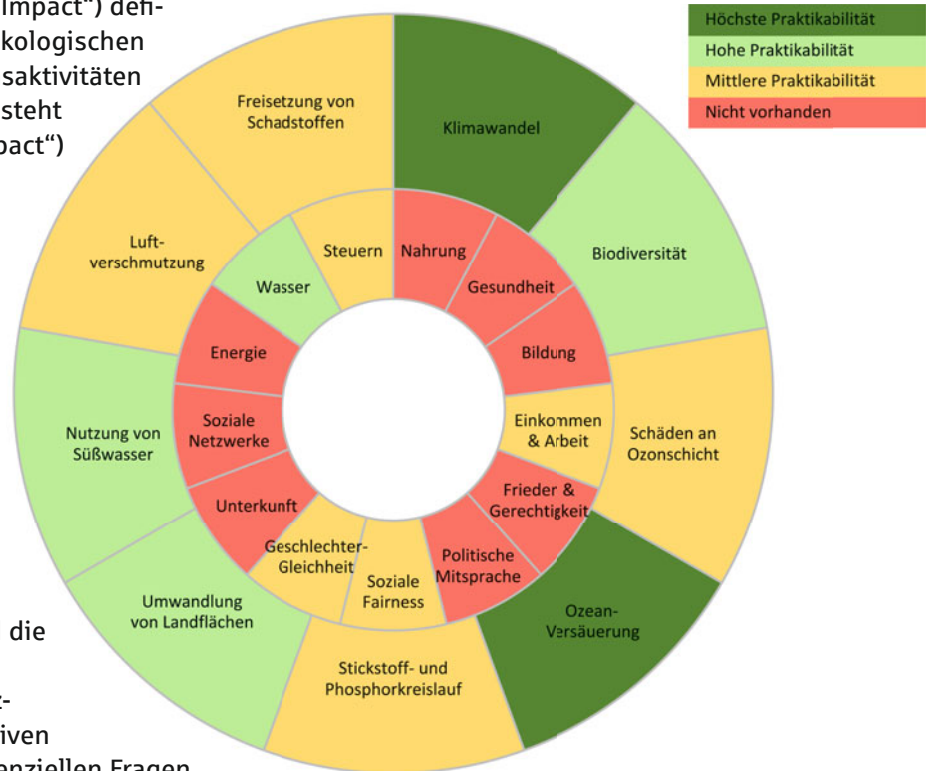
Impact“) defi-
kologischen
saktivitäten
steht
pact“)

die
r-
iven
nziellen Fragen

Höchste Praktikabilität
Hohe Praktikabilität
Mittlere Praktikabilität
Nicht vorhanden

Freisetzung von Schadstoffen
Klimawandel
Biodiversität
Schäden an Ozonschicht
Ozean-Versäuerung
Stickstoff- und Phosphorkreislauf
Umwandlung von Landflächen
Nutzung von Süßwasser
Luft-verschmutzung

Steuern
Nahrung
Gesundheit
Bildung
Einkommen & Arbeit
Frieden & Gerechtigkeit
Politische Mitsprache
Soziale Fairness
Geschlechter-Gleichheit
Unterkunft
Soziale Netzwerke
Energie
Wasser